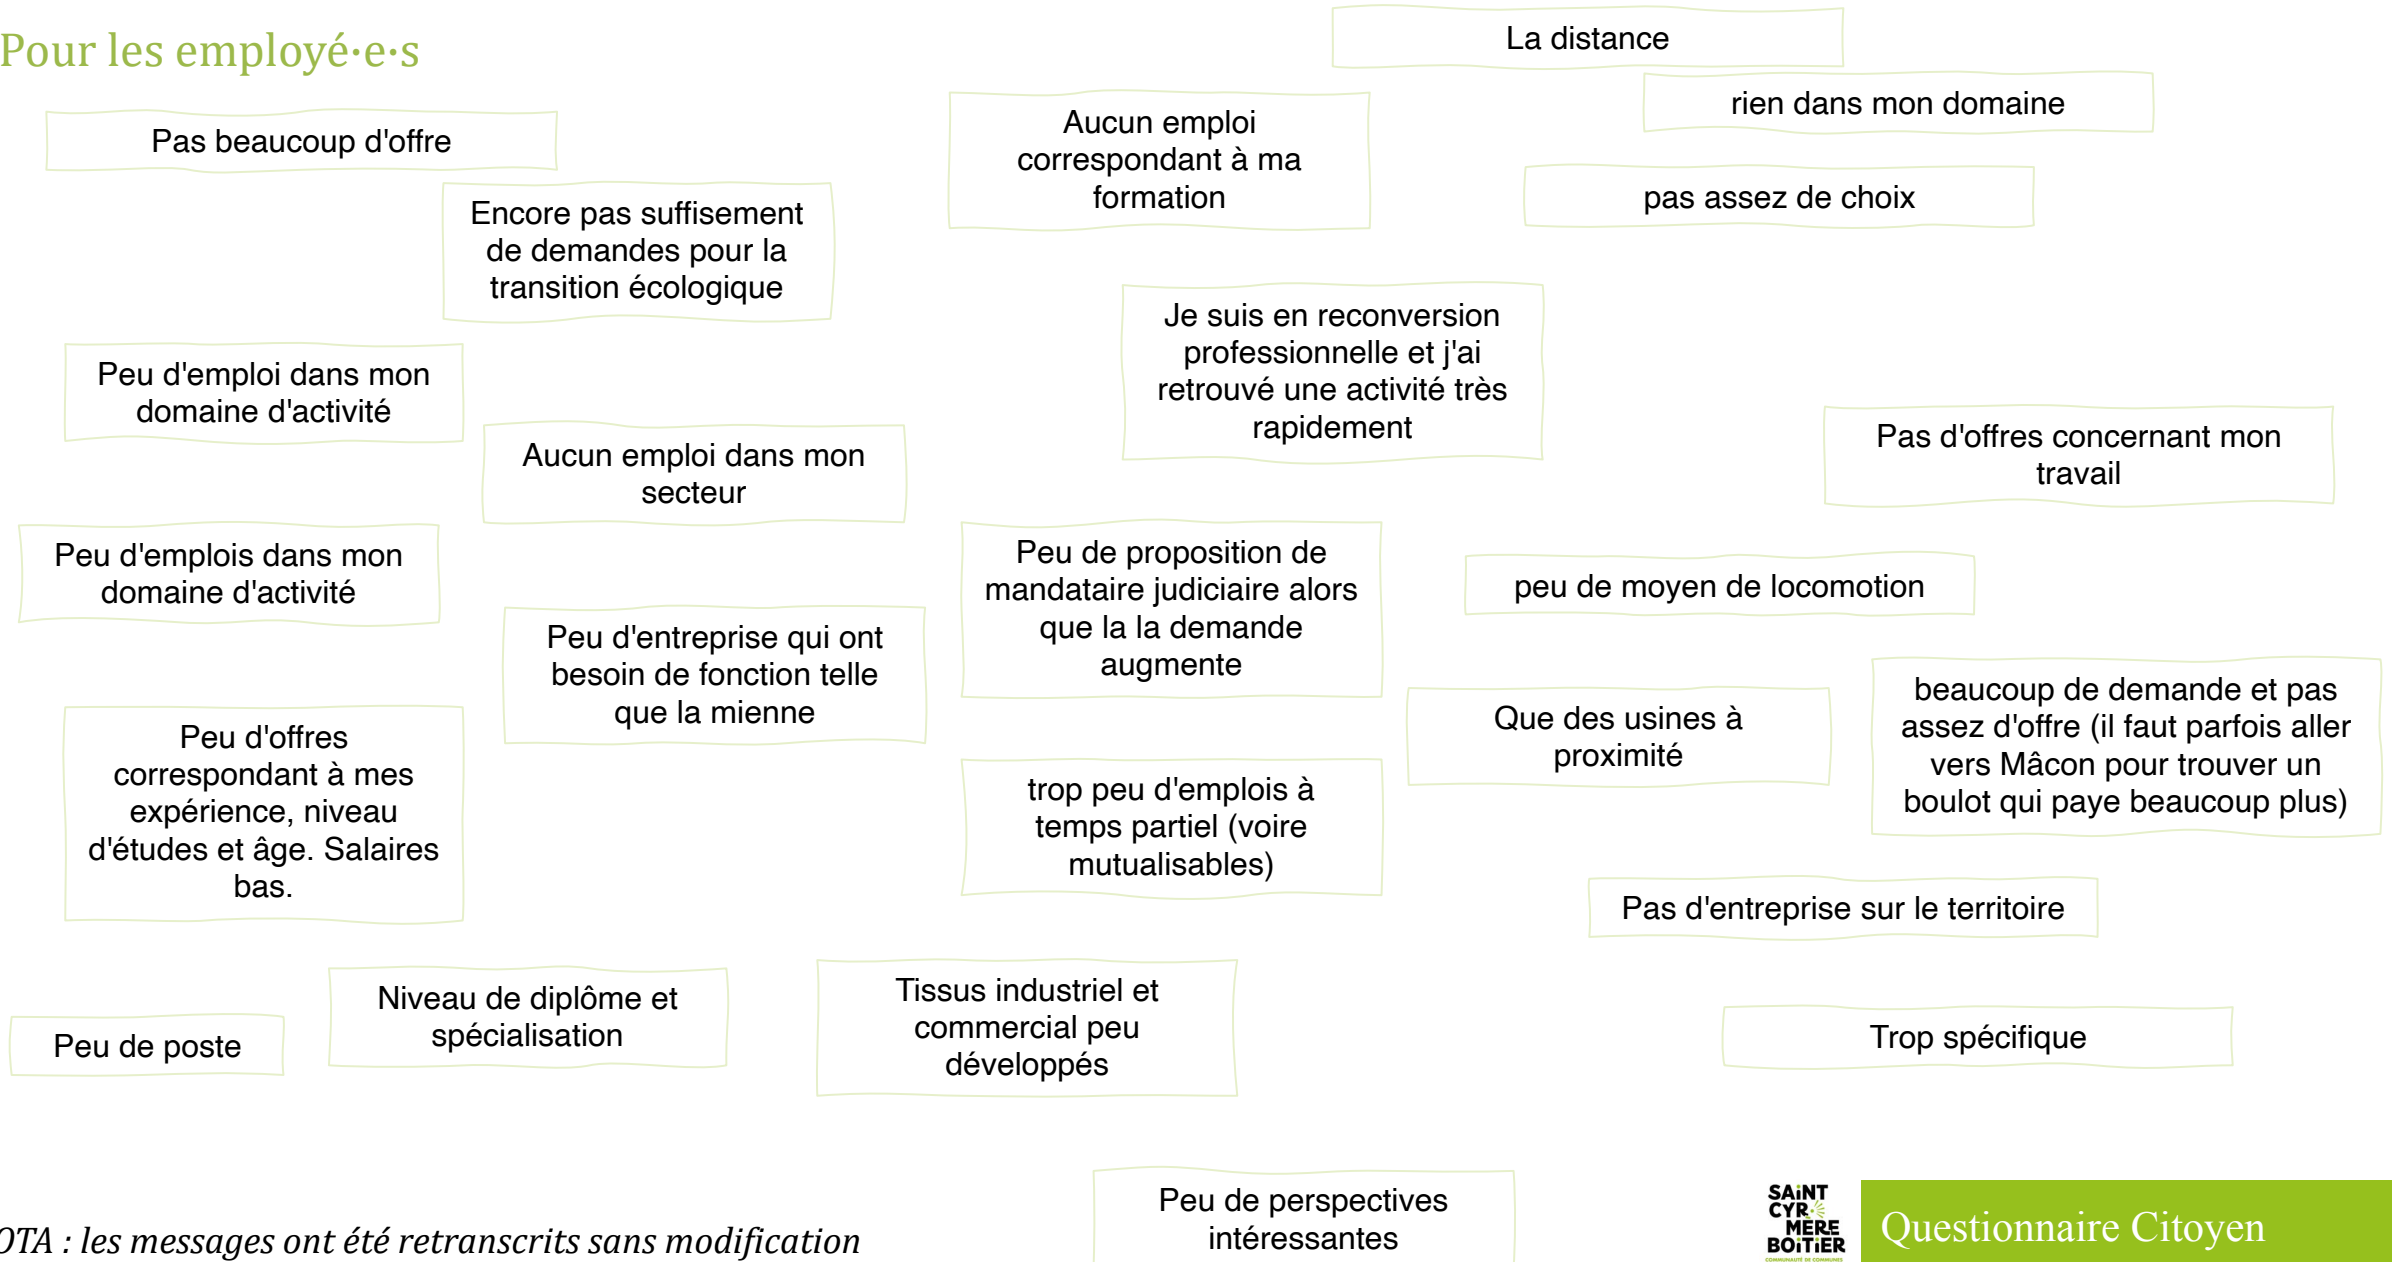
Pour les employé·e·s

La distance

rien dans mon domaine

Pas beaucoup d'offre

Aucun emploi correspondant à ma formation

pas assez de choix

Encore pas suffisement de demandes pour la transition écologique

Je suis en reconversion professionnelle et j'ai retrouvé une activité très rapidement

Peu d'emploi dans mon domaine d'activité

Aucun emploi dans mon secteur

Pas d'offres concernant mon travail

Peu d'emplois dans mon domaine d'activité

Peu de proposition de mandataire judiciaire alors que la la demande augmente

peu de moyen de locomotion

Peu d'entreprise qui ont besoin de fonction telle que la mienne

Que des usines à proximité

beaucoup de demande et pas assez d'offre (il faut parfois aller vers Mâcon pour trouver un boulot qui paye beaucoup plus)

Peu d'offres correspondant à mes expérience, niveau d'études et âge. Salaires bas.

trop peu d'emplois à temps partiel (voire mutualisables)

Pas d'entreprise sur le territoire

Niveau de diplôme et spécialisation

Tissus industriel et commercial peu développés

Peu de poste

Trop spécifique

Peu de perspectives intéressantes

OTA : les messages ont été retranscrits sans modification

SAINT CYR MERE BOITIER

Questionnaire Citoyen